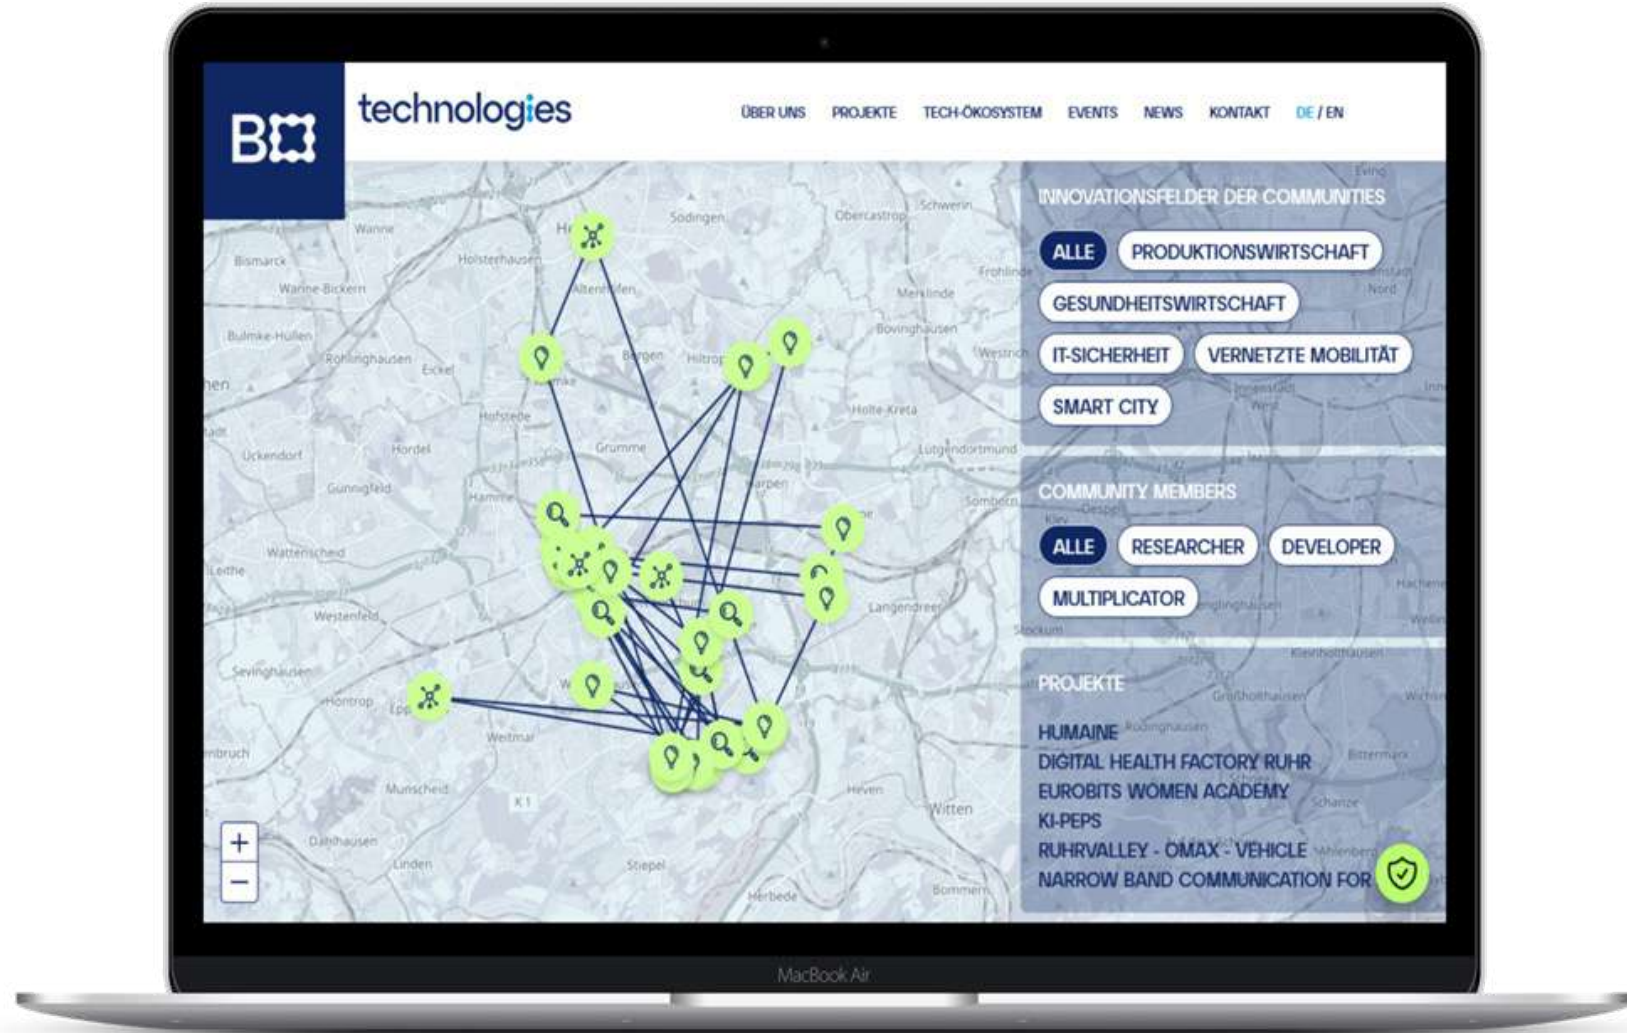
BO technologies

ÜBER UNS PROJEKTE TECH-ÖKOSYSTEM EVENTS NEWS KONTAKT DE / EN

Wanne
Bismarck
Wanne-Eickel
Holsterhausen
Sodingen
Obercastrop
Schwerin
Bulmke-Hullen
Röhlinghausen
Eickel
Bergen
Hiltrop
Merklinde
Bovinghausen
Frohlinde
Westrich
Hofstede
Grumme
Holte-Kreta
Lütgendortmund
Ückendorf
Hordel
Gunnigfeld
Hamme
Harpen
Somborn
Wattenscheid
Leithe
Westenfeld
Langendreer
Sevinghausen
Höntrop
Weitmar
Munscheid
Dahlhausen
Linden
Stiepel
Herbede
Heven
Witten
Bommern
K 1

+
−

INNOVATIONSFELDER DER COMMUNITIES

ALLE
PRODUKTIONSWIRTSCHAFT
GESUNDHEITSWIRTSCHAFT
IT-SICHERHEIT
VERNETZTE MOBILITÄT
SMART CITY

COMMUNITY MEMBERS

ALLE
RESEARCHER
DEVELOPER
MULTIPLICATOR

PROJEKTE

HUMAINE
DIGITAL HEALTH FACTORY RUHR
EUROBITS WOMEN ACADEMY
KI-PEPS
RUHRVALLEY - OMAX - VEHICLE
NARROW BAND COMMUNICATION FOR

MacBook Air